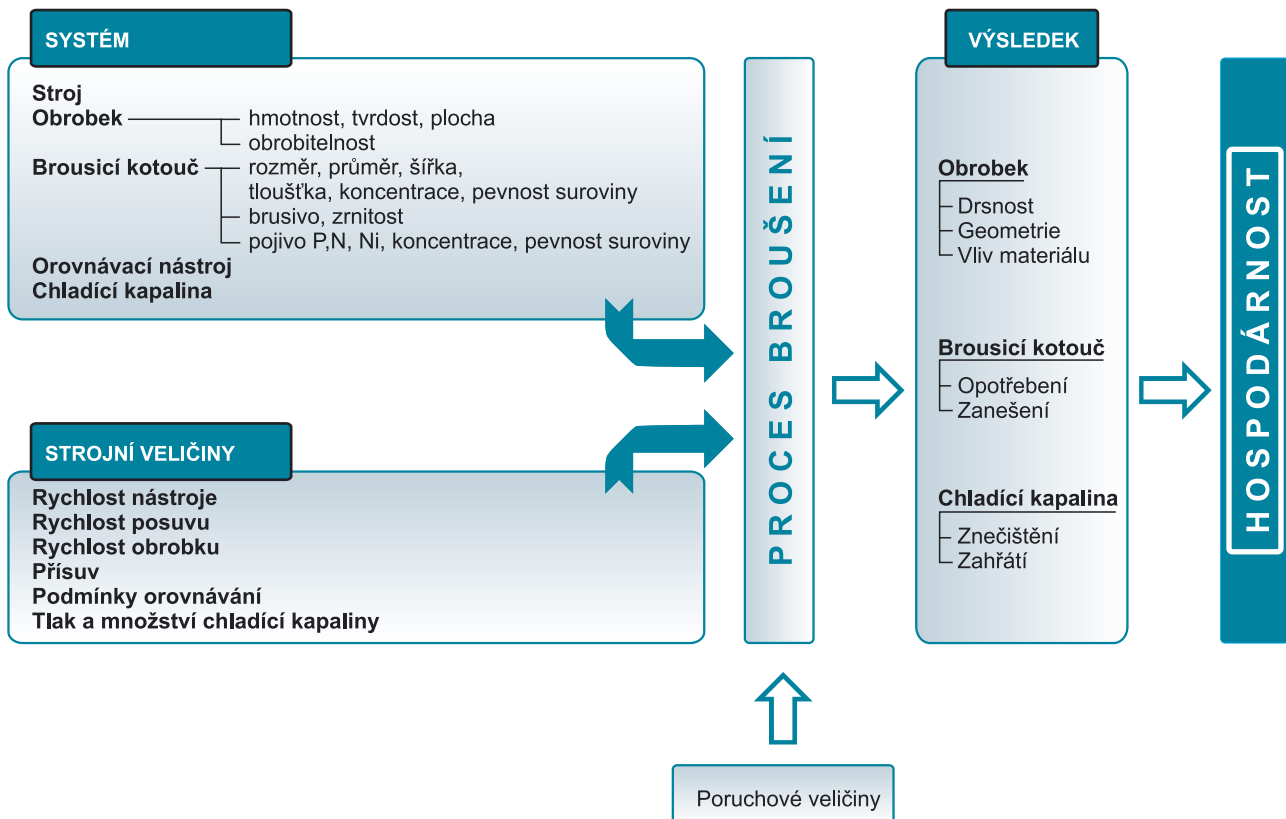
SYSTÉM

Stroj
Obrobek
hmotnost, tvrdost, plocha
obrobitelnost
Brousicí kotouč
rozměr, průměr, šířka, tloušťka, koncentrace, pevnost suroviny
brusivo, zrnitost
pojivo P,N, Ni, koncentrace, pevnost suroviny
Orovnávací nástroj
Chladící kapalina

STROJNÍ VELIČINY

Rychlost nástroje
Rychlost posuvu
Rychlost obrobku
Přísuv
Podmínky orovnávání
Tlak a množství chladící kapaliny

PROCES BROUŠENÍ

VÝSLEDEK

Obrobek
Drsnost
Geometrie
Vliv materiálu

Brousicí kotouč
Opotřebení
Zanešení

Chladící kapalina
Znečištění
Zahřátí

HOSPODÁRNOST

Poruchové veličiny